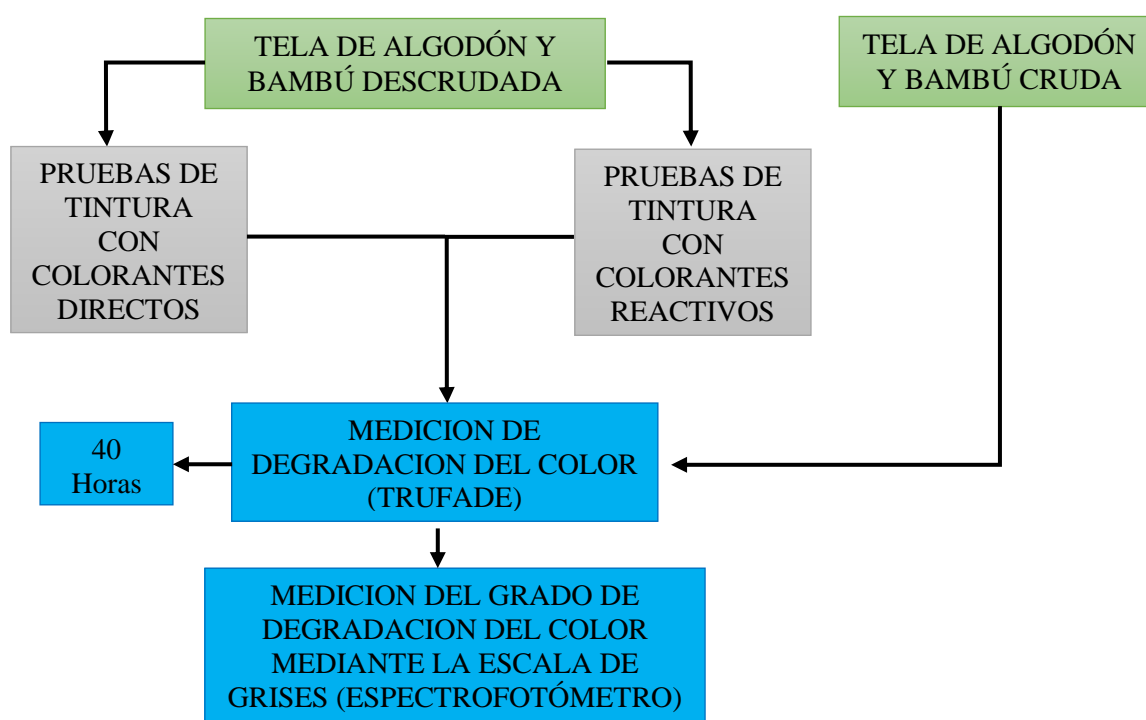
TELA DE ALGODÓN Y BAMBÚ DESCRUDADA

TELA DE ALGODÓN Y BAMBÚ CRUDA

PRUEBAS DE TINTURA CON COLORANTES DIRECTOS

PRUEBAS DE TINTURA CON COLORANTES REACTIVOS

40 Horas

MEDICION DE DEGRADACION DEL COLOR (TRUFADE)

MEDICION DEL GRADO DE DEGRADACION DEL COLOR MEDIANTE LA ESCALA DE GRISES (ESPECTROFOTÓMETRO)